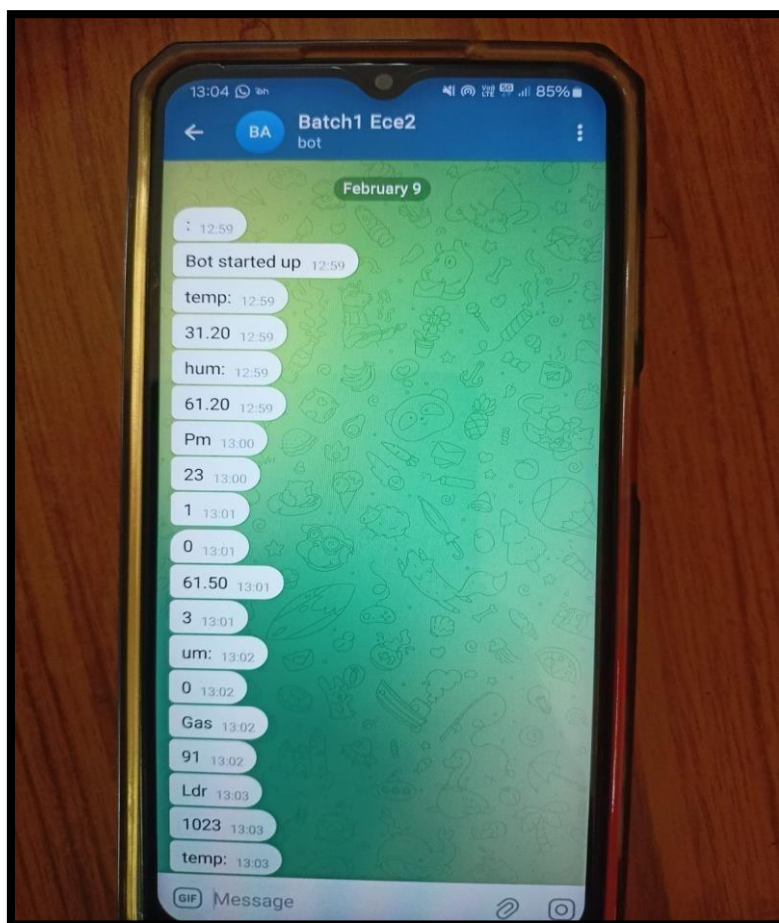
13:04

85%

BA

Batch1 Ece2

bot

February 9

: 12:59

Bot started up 12:59

temp: 12:59

31.20 12:59

hum: 12:59

61.20 12:59

Pm 13:00

23 13:00

1 13:01

0 13:01

61.50 13:01

3 13:01

um: 13:02

0 13:02

Gas 13:02

91 13:02

Ldr 13:03

1023 13:03

temp: 13:03

GIF Message